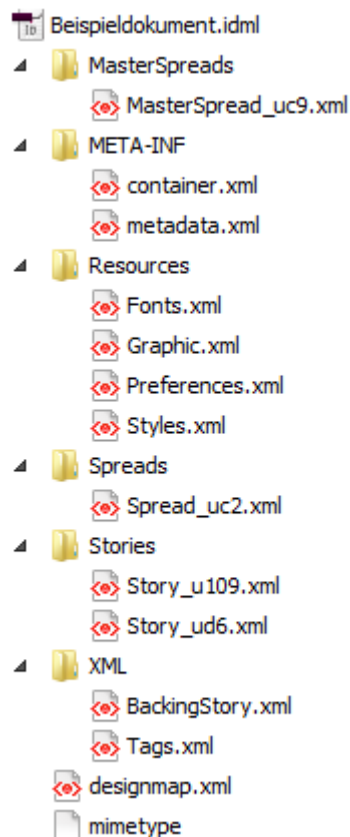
Beispieldokument.idml
MasterSpreads
MasterSpread_uc9.xml
META-INF
container.xml
metadata.xml
Resources
Fonts.xml
Graphic.xml
Preferences.xml
Styles.xml
Spreads
Spread_uc2.xml
Stories
Story_u109.xml
Story_ud6.xml
XML
BackingStory.xml
Tags.xml
designmap.xml
mimetype